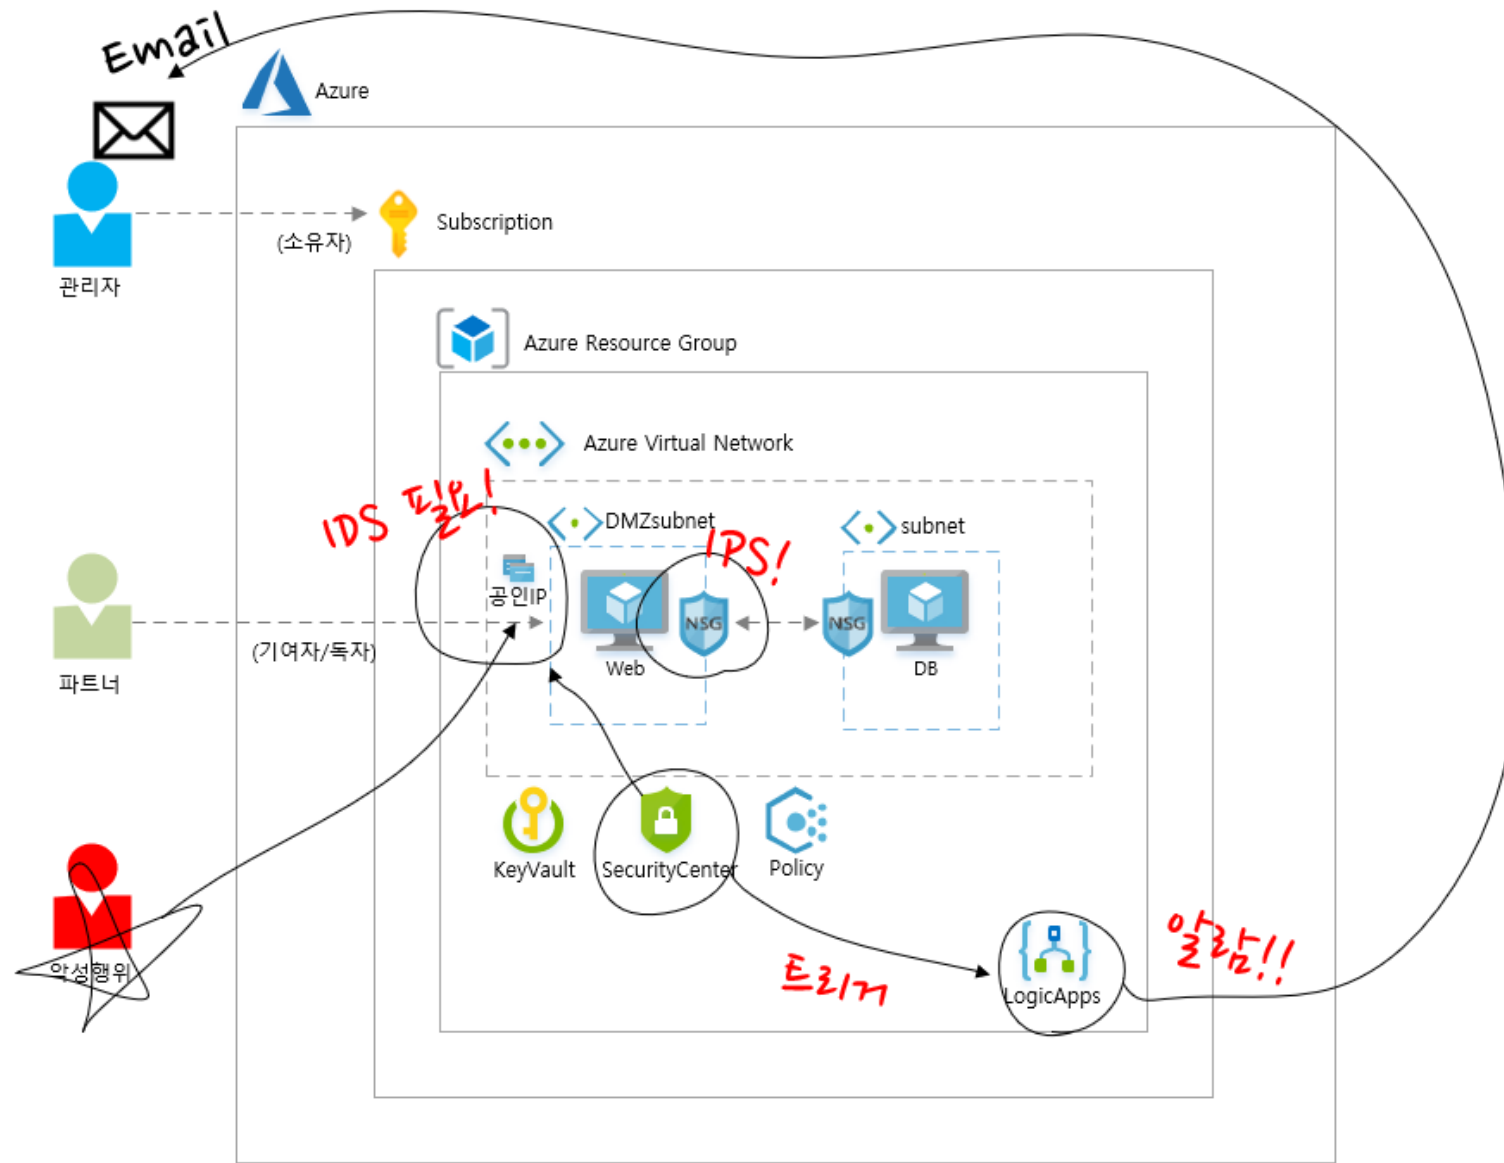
Email

Azure

관리자

(소유자)

Subscription

Azure Resource Group

Azure Virtual Network

IDS 필요!

DMZsubnet

IPS!

subnet

공인IP

NSG

NSG

Web

DB

파트너

(기여자/독자)

악성행위

KeyVault

SecurityCenter

Policy

트리거

LogicApps

알람!!